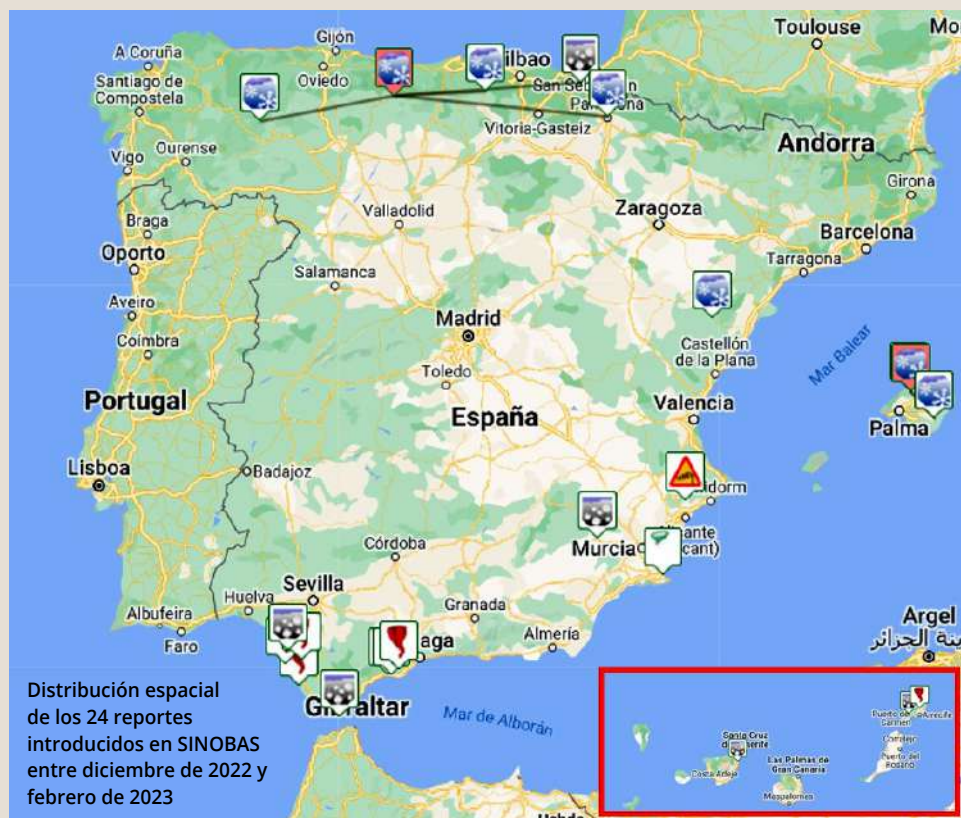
Toulouse
Mo
A Coruña
Gijón
Oviedo
Bilbao
Santiago de Compostela
San Sebastián
Pamplona
Vitoria-Gasteiz
Vigo
Ourense
Andorra
Girona
Braga
Valladolid
Zaragoza
Barcelona
Oporto
Tarragona
Salamanca
Aveiro
Madrid
Coimbra
Castellón de la Plana
Mar Balear
Toledo
Portugal
España
Valencia
Palma
Lisboa
Badajoz
Benidorm
Murcia
Alicante (Alacant)
Córdoba
Sevilla
Huelva
Granada
Argel
Albufeira
Almería
الجزائر
Faro
Málaga
Gibraltar
Mar de Alborán
Distribución espacial de los 24 reportes introducidos en SINOBAS entre diciembre de 2022 y febrero de 2023
Santa Cruz de Tenerife
Costa Adeje
Las Palmas de Gran Canaria
Maspalomas
Puerto del Carmen
Arrecife
Corralejo
Puerto del Rosario